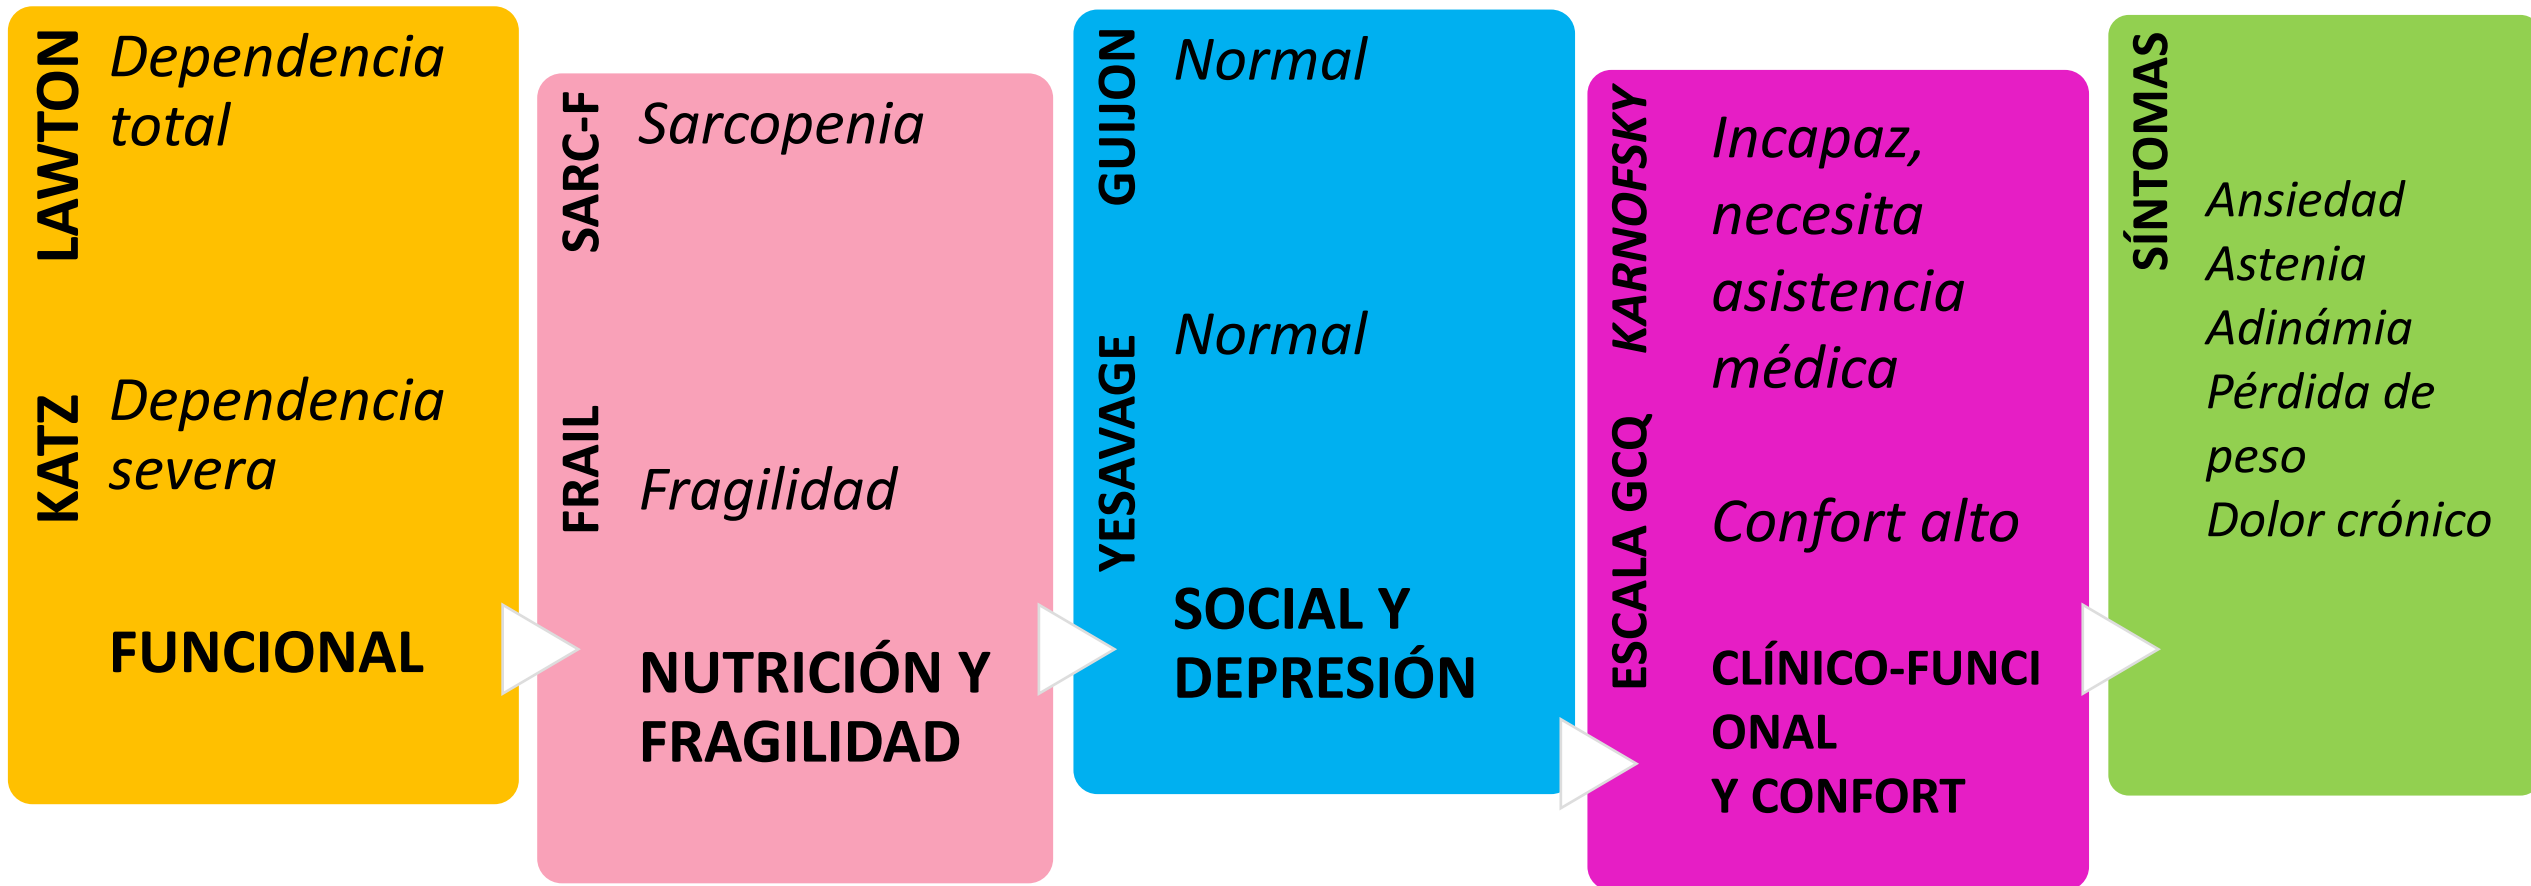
LAWTON Dependencia total

KATZ Dependencia severa

FUNCIONAL

SARC-F Sarcopenia

FRAIL Fragilidad

NUTRICIÓN Y FRAGILIDAD

GUIJON Normal

YESAVAGE Normal

SOCIAL Y DEPRESIÓN

KARNOFSKY Incapaz, necesita asistencia médica

ESCALA GCQ Confort alto

CLÍNICO-FUNCIONAL Y CONFORT

SÍNTOMAS Ansiedad Astenia Adinámia Pérdida de peso Dolor crónico